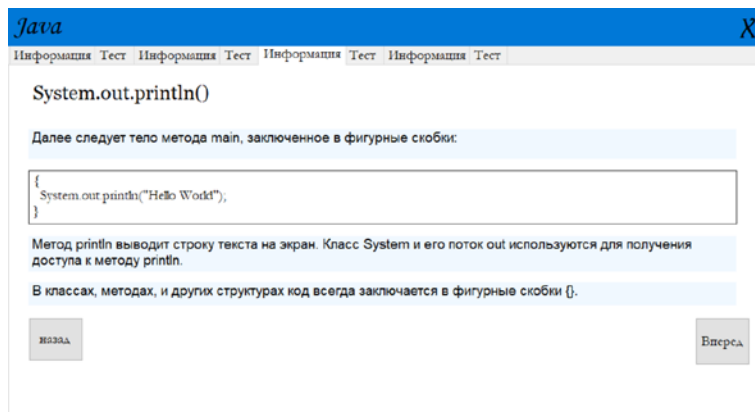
Java

X

Информация Тест Информация Тест Информация Тест Информация Тест

System.out.println()

Далее следует тело метода main, заключенное в фигурные скобки:

{
System.out.println("Hello World");
}

Метод println выводит строку текста на экран. Класс System и его поток out используются для получения доступа к методу println.

В классах, методах, и других структурах код всегда заключается в фигурные скобки {}.

назад

Вперед